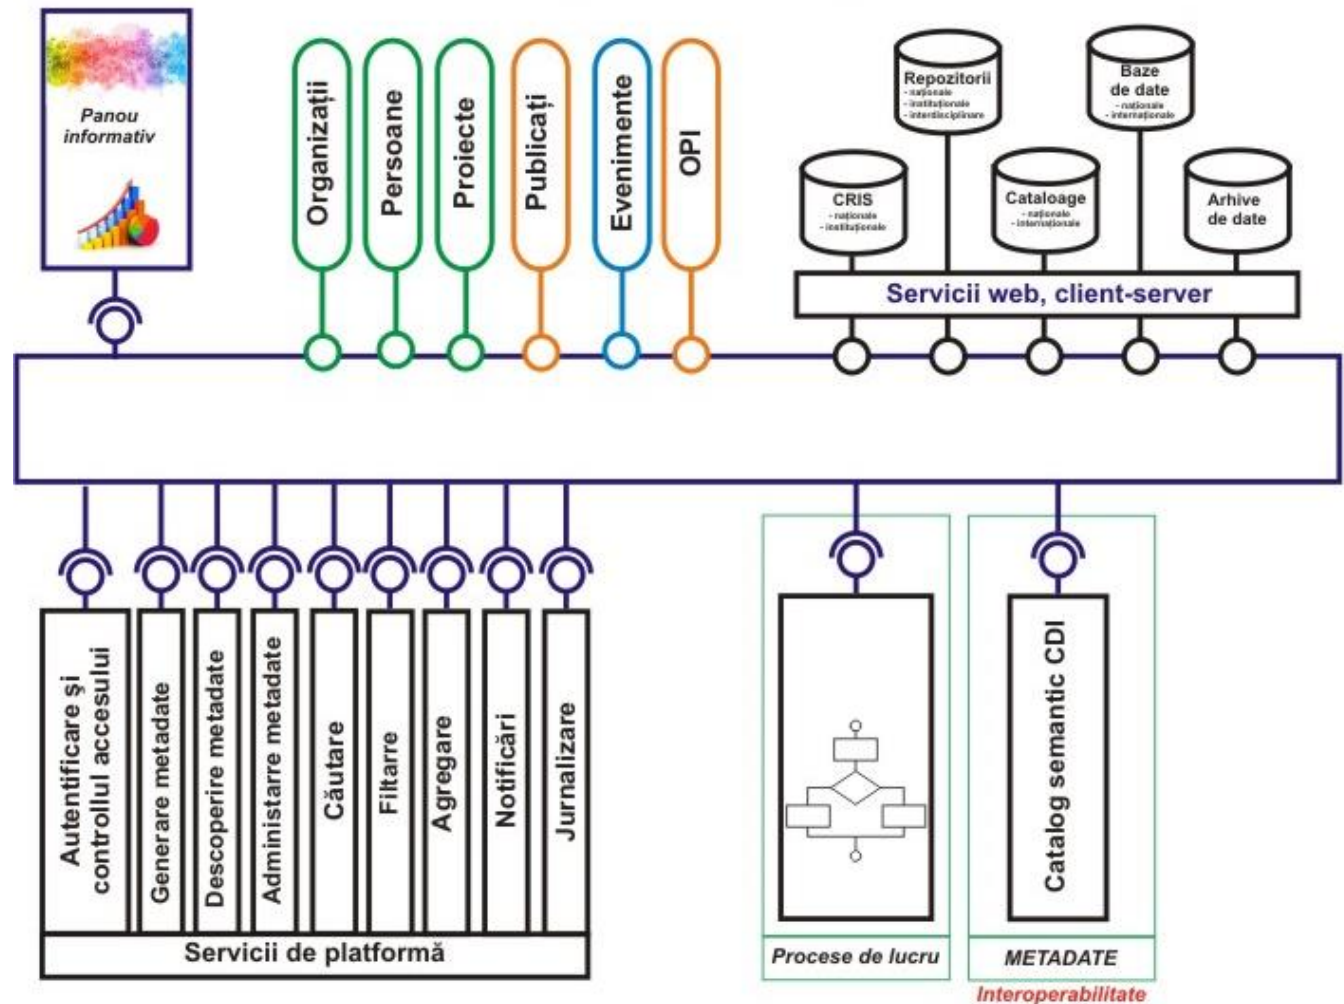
Panou informativ

Organizații

Persoane

Proiecte

Publicații

Evenimente

OPI

Repozitorii
- naționale
- instituționale
- interdisciplinare

Baze de date
- naționale
- internaționale

CRIS
- naționale
- instituționale

Cataloage
- naționale
- internaționale

Arhive de date

Servicii web, client-server

Autentificare și controlul accesului

Generare metadate

Descoperire metadate

Administrare metadate

Căutare

Filtrare

Agregare

Notificări

Jurnalizare

Servicii de platformă

Procese de lucru

Catalog semantic CDI

METADATE

Interoperabilitate